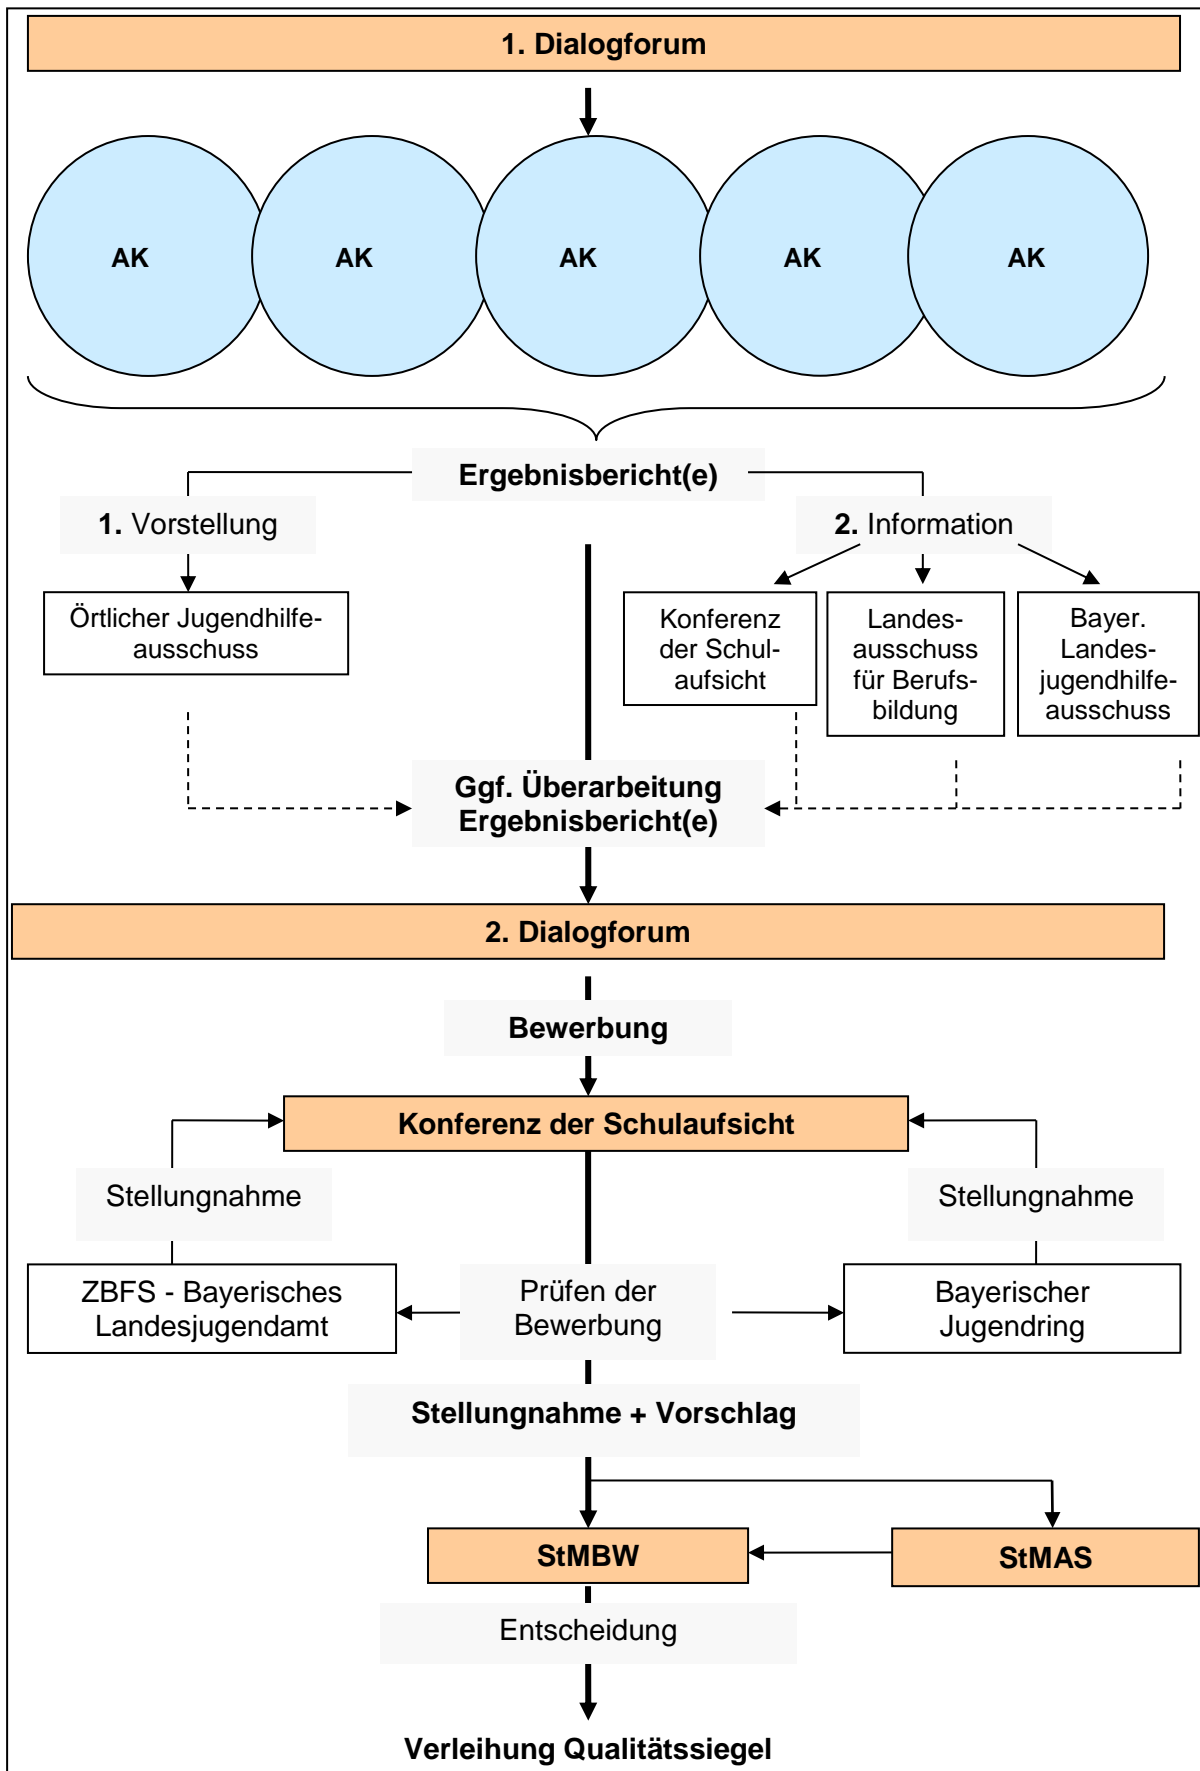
1. Dialogforum

AK

AK

AK

AK

AK

Ergebnisbericht(e)

1. Vorstellung

2. Information

Örtlicher Jugendhilfeausschuss

Konferenz der Schulaufsicht

Landesausschuss für Berufsbildung

Bayer. Landesjugendhilfeausschuss

Ggf. Überarbeitung Ergebnisbericht(e)

2. Dialogforum

Bewerbung

Konferenz der Schulaufsicht

Stellungnahme

Stellungnahme

ZBFS - Bayerisches Landesjugendamt

Prüfen der Bewerbung

Bayerischer Jugendring

Stellungnahme + Vorschlag

StMBW

StMAS

Entscheidung

Verleihung Qualitätssiegel